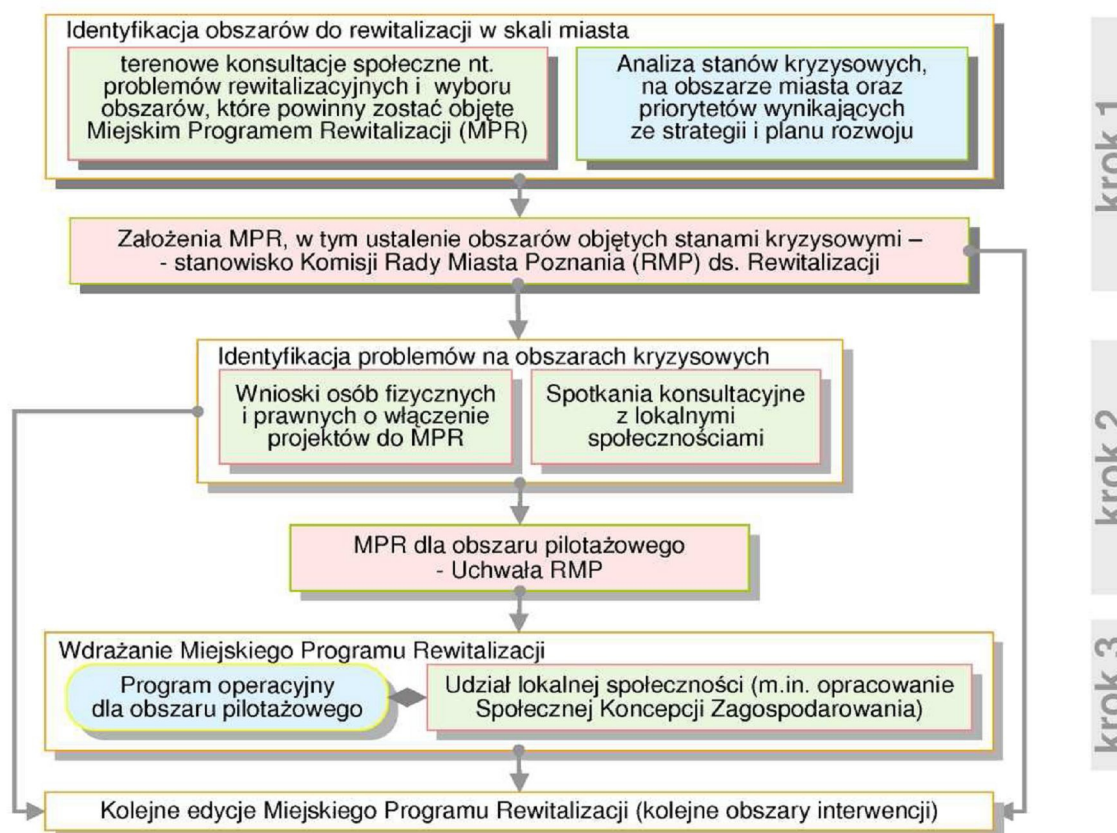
Identyfikacja obszarów do rewitalizacji w skali miasta

terenowe konsultacje społeczne nt. problemów rewitalizacyjnych i wyboru obszarów, które powinny zostać objęte Miejskim Programem Rewitalizacji (MPR)

Analiza stanów kryzysowych, na obszarze miasta oraz priorytetów wynikających ze strategii i planu rozwoju

krok 1

Założenia MPR, w tym ustalenie obszarów objętych stanami kryzysowymi – - stanowisko Komisji Rady Miasta Poznania (RMP) ds. Rewitalizacji

Identyfikacja problemów na obszarach kryzysowych

Wnioski osób fizycznych i prawnych o włączenie projektów do MPR

Spotkania konsultacyjne z lokalnymi społecznościami

krok 2

MPR dla obszaru pilotażowego - Uchwała RMP

Wdrażanie Miejskiego Programu Rewitalizacji

Program operacyjny dla obszaru pilotażowego

Udział lokalnej społeczności (m.in. opracowanie Społecznej Koncepcji Zagospodarowania)

krok 3

Kolejne edycje Miejskiego Programu Rewitalizacji (kolejne obszary interwencji)